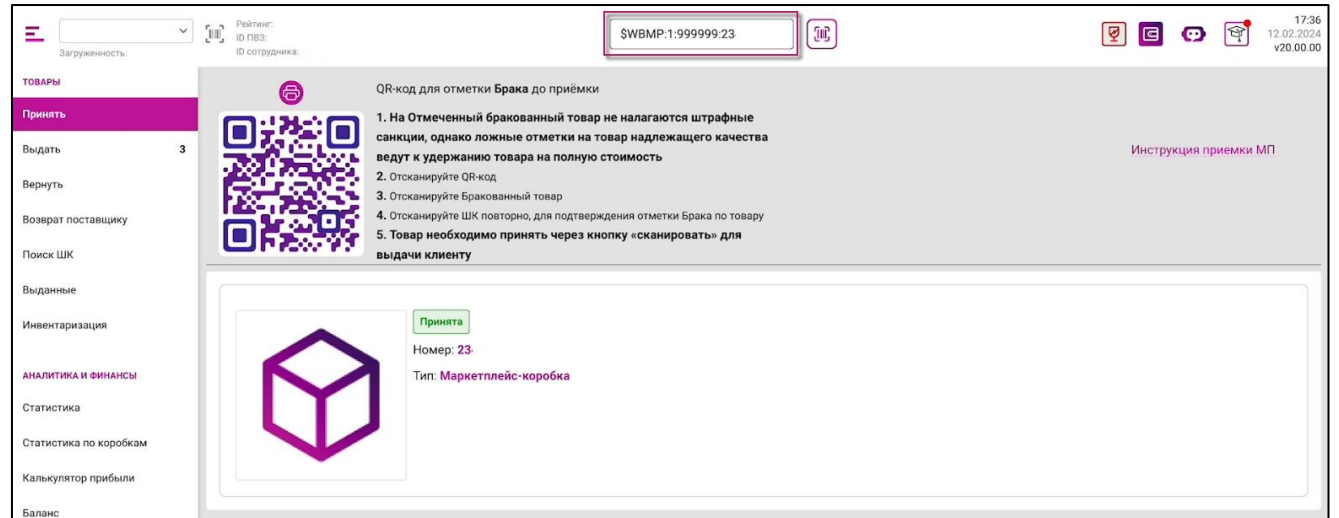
Загруженность:

Рейтинг:
ID ПВЗ:
ID сотрудника:

$WBMP:1:999999:23

17:36
12.02.2024
v20.00.00

ТОВАРЫ

Принять

Выдать 3

Вернуть

Возврат поставщику

Поиск ШК

Выданные

Инвентаризация

АНАЛИТИКА И ФИНАНСЫ

Статистика

Статистика по коробкам

Калькулятор прибыли

Баланс

QR-код для отметки **Брака** до приёмки

**1. На Отмеченный бракованный товар не налагаются штрафные санкции, однако ложные отметки на товар надлежащего качества ведут к удержанию товара на полную стоимость**

2. Отсканируйте QR-код

3. Отсканируйте Бракованный товар

4. Отсканируйте ШК повторно, для подтверждения отметки Брака по товару

**5. Товар необходимо принять через кнопку «сканировать» для выдачи клиенту**

Инструкция приемки МП

Принята

Номер: 23

Тип: Маркетплейс-коробка